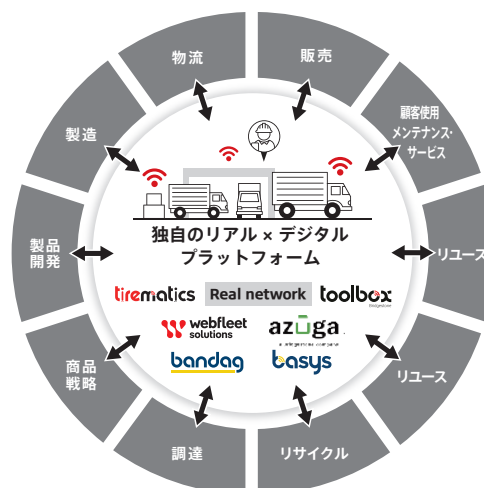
物流

販売

顧客使用 メンテナンス・サービス

リユース

リユース

リサイクル

調達

商品 戦略

製品 開発

製造

独自のリアル × デジタル プラットフォーム

tirematics

Real network

toolbox

webfleet solutions

azuga

a bridgestone company

bandag

basys